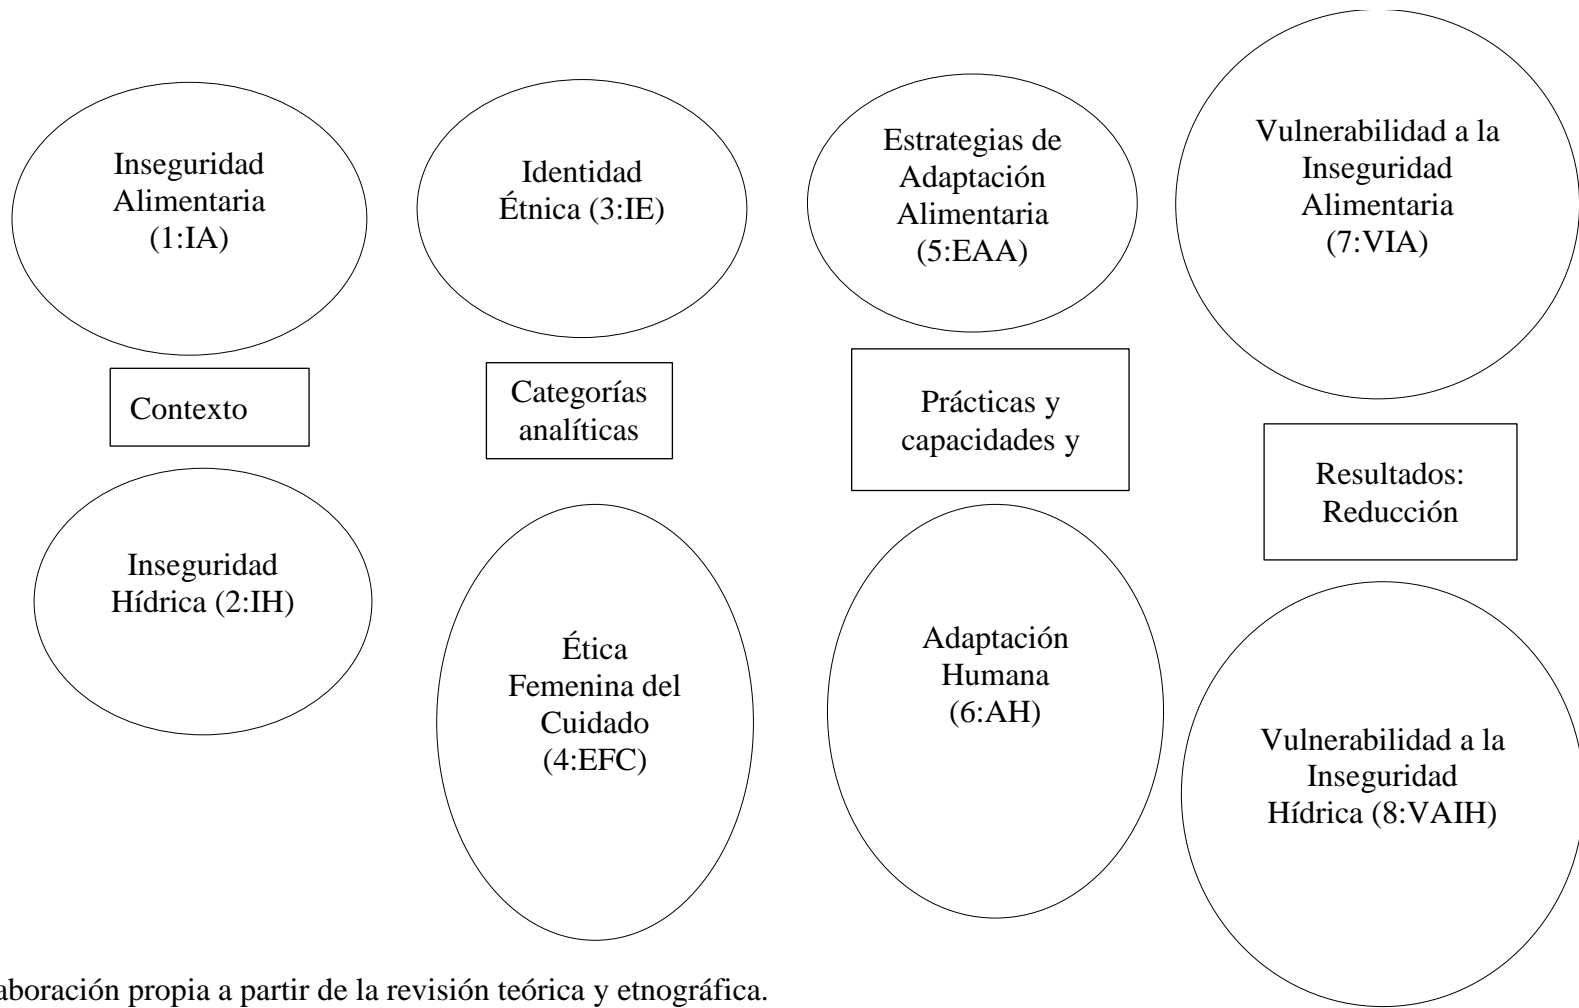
Inseguridad Alimentaria (1:IA)

Contexto

Inseguridad Hídrica (2:IH)

Identidad Étnica (3:IE)

Categorías analíticas

Ética Femenina del Cuidado (4:EFC)

Estrategias de Adaptación Alimentaria (5:EAA)

Prácticas y capacidades y

Adaptación Humana (6:AH)

Vulnerabilidad a la Inseguridad Alimentaria (7:VIA)

Resultados: Reducción

Vulnerabilidad a la Inseguridad Hídrica (8:VAIH)

aboración propia a partir de la revisión teórica y etnográfica.